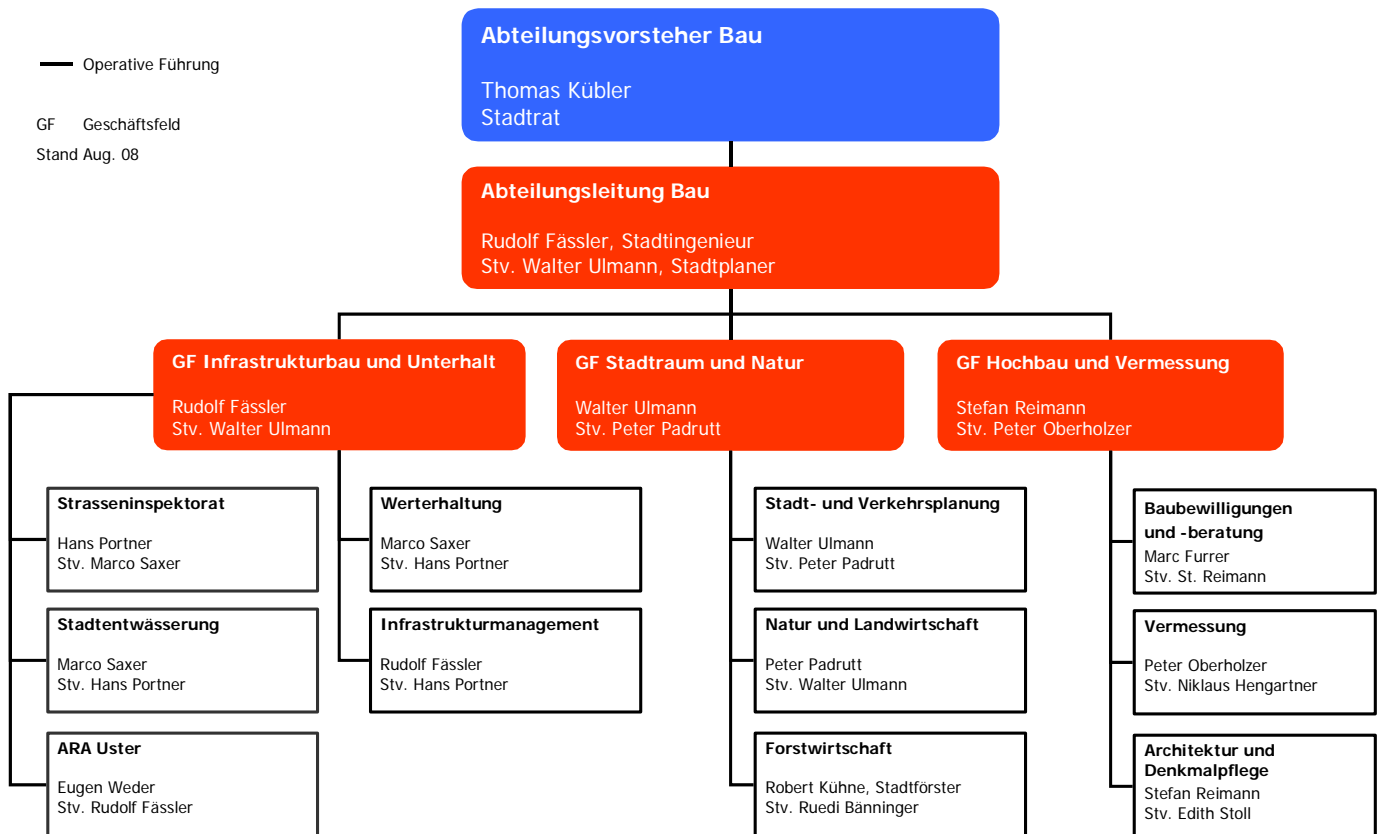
Operative Führung

GF Geschäftsfeld

Stand Aug. 08

**Abteilungsvorsteher Bau**

Thomas Kübler
Stadtrat

**Abteilungsleitung Bau**

Rudolf Fässler, Stadtingenieur
Stv. Walter Ulmann, Stadtplaner

**GF Infrastrukturbau und Unterhalt**

Rudolf Fässler
Stv. Walter Ulmann

**GF Stadtraum und Natur**

Walter Ulmann
Stv. Peter Padrutt

**GF Hochbau und Vermessung**

Stefan Reimann
Stv. Peter Oberholzer

**Strasseninspektorat**

Hans Portner
Stv. Marco Saxer

**Stadtentwässerung**

Marco Saxer
Stv. Hans Portner

**ARA Uster**

Eugen Weder
Stv. Rudolf Fässler

**Werterhaltung**

Marco Saxer
Stv. Hans Portner

**Infrastrukturmanagement**

Rudolf Fässler
Stv. Hans Portner

**Stadt- und Verkehrsplanung**

Walter Ulmann
Stv. Peter Padrutt

**Natur und Landwirtschaft**

Peter Padrutt
Stv. Walter Ulmann

**Forstwirtschaft**

Robert Kühne, Stadtförster
Stv. Ruedi Bänninger

**Baubewilligungen und -beratung**
Marc Furrer
Stv. St. Reimann

**Vermessung**

Peter Oberholzer
Stv. Niklaus Hengartner

**Architektur und Denkmalpflege**
Stefan Reimann
Stv. Edith Stoll